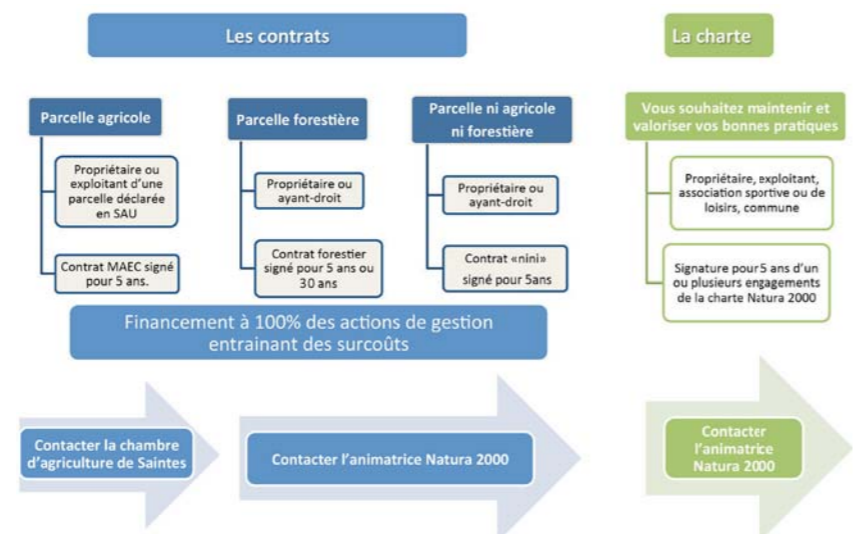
Les contrats

La charte

Parcelle agricole

Propriétaire ou exploitant d'une parcelle déclarée en SAU

Contrat MAEC signé pour 5 ans.

Parcelle forestière

Propriétaire ou ayant-droit

Contrat forestier signé pour 5 ans ou 30 ans

Parcelle ni agricole ni forestière

Propriétaire ou ayant-droit

Contrat «nini» signé pour 5ans

Vous souhaitez maintenir et valoriser vos bonnes pratiques

Propriétaire, exploitant, association sportive ou de loisirs, commune

Signature pour 5 ans d'un ou plusieurs engagements de la charte Natura 2000

Financement à 100% des actions de gestion entrainant des surcoûts

Contacter la chambre d'agriculture de Saintes

Contacter l'animatrice Natura 2000

Contacter l'animatrice Natura 2000